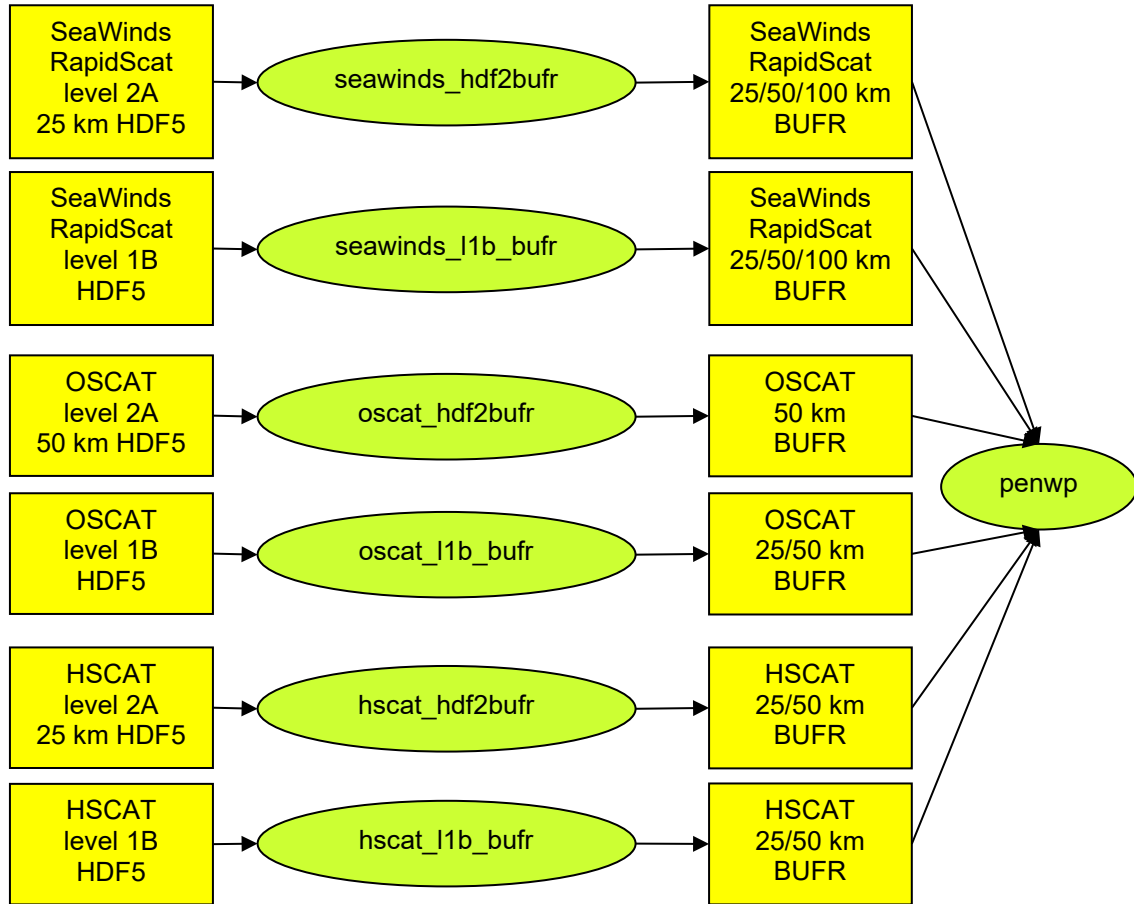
SeaWinds RapidScat level 2A 25 km HDF5

seawinds_hdf2bufr

SeaWinds RapidScat 25/50/100 km BUFR

SeaWinds RapidScat level 1B HDF5

seawinds_l1b_bufr

SeaWinds RapidScat 25/50/100 km BUFR

OSCAT level 2A 50 km HDF5

oscat_hdf2bufr

OSCAT 50 km BUFR

penwp

OSCAT level 1B HDF5

oscat_l1b_bufr

OSCAT 25/50 km BUFR

HSCAT level 2A 25 km HDF5

hscat_hdf2bufr

HSCAT 25/50 km BUFR

HSCAT level 1B HDF5

hscat_l1b_bufr

HSCAT 25/50 km BUFR